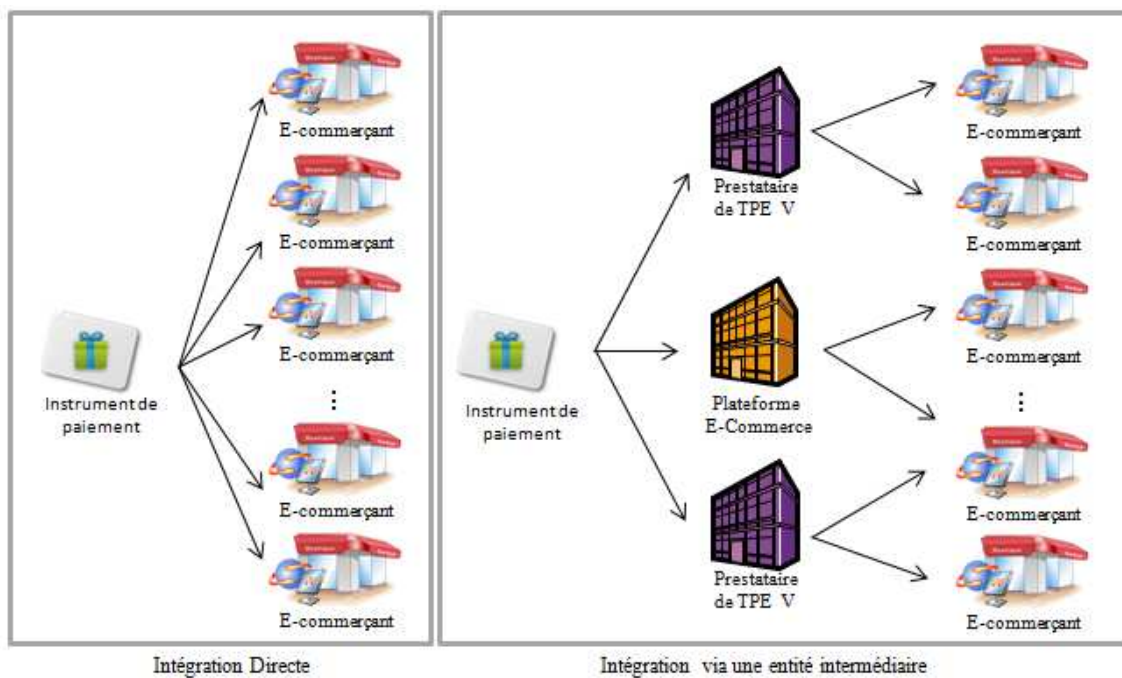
E-commerçant

E-commerçant

E-commerçant

Instrument de paiement

⋮

E-commerçant

E-commerçant

Intégration Directe

Prestataire de TPE V

E-commerçant

E-commerçant

Instrument de paiement

Plateforme E-Commerce

E-commerçant

⋮

Prestataire de TPE V

E-commerçant

E-commerçant

Intégration via une entité intermédiaire